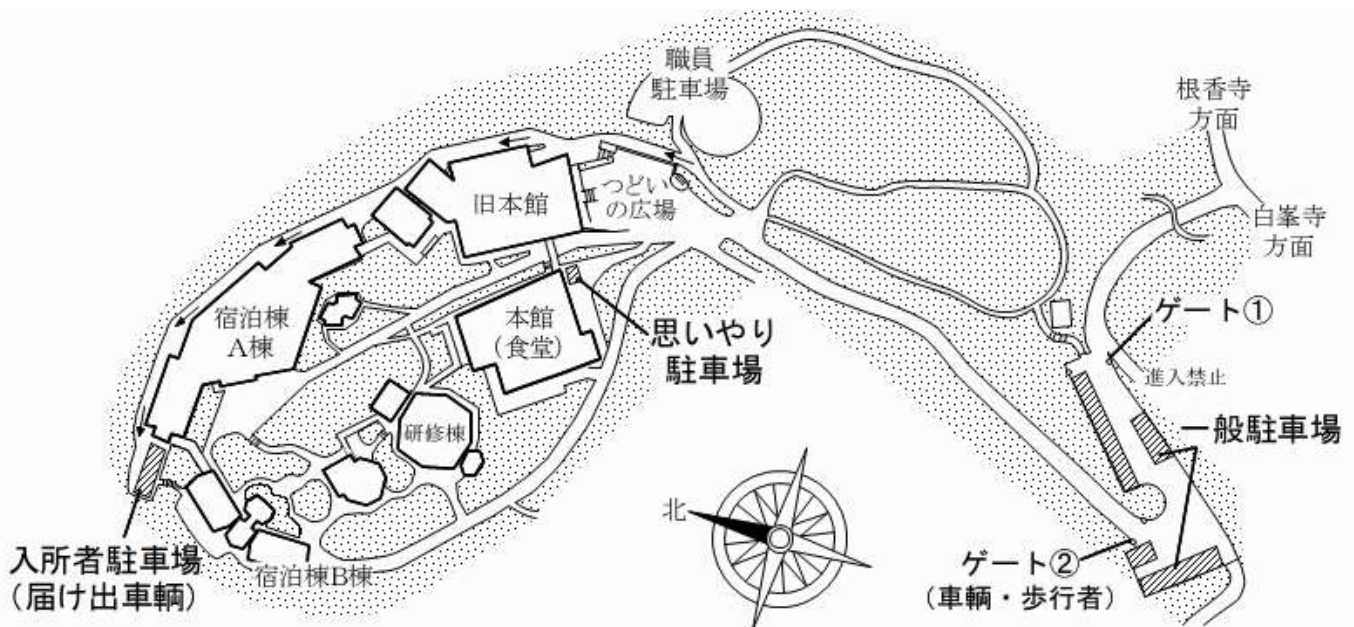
職員
駐車場

根香寺
方面

白峯寺
方面

旧本館

つどい
の広場

宿泊棟
A棟

本館
(食堂)

思いやり
駐車場

ゲート①

進入禁止

一般駐車場

研修棟

北

入所者駐車場
(届け出車輌)

宿泊棟B棟

ゲート②
(車輌・歩行者)